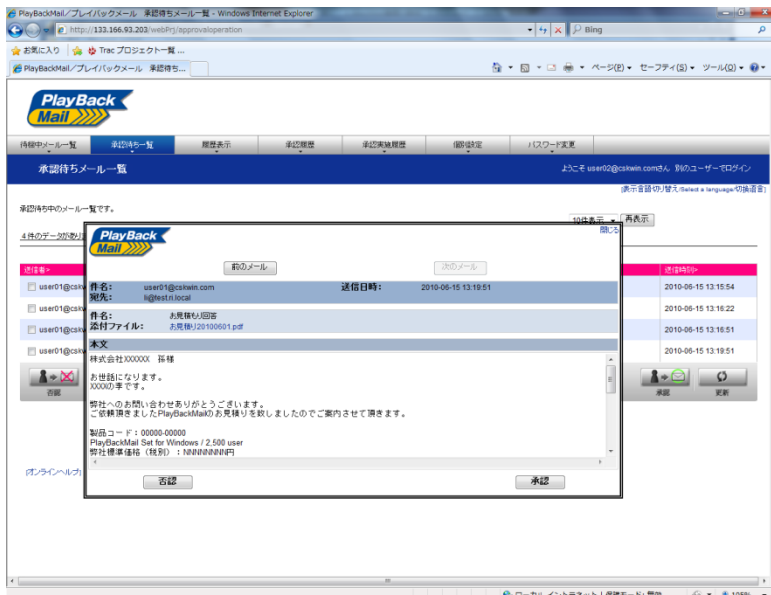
PlayBackMail／プレイバックメール　承認待ちメール一覧 - Windows Internet Explorer

http://133.166.93.203/webPrj/approvaloperation

Bing

お気に入り　Trac プロジェクト一覧…

PlayBackMail／プレイバックメール　承認待ち...

ページ(P) ▾　セーフティ(S) ▾　ツール(O) ▾

PlayBack Mail

待機中メール一覧　承認待ち一覧　履歴表示　承認履歴　承認実施履歴　個別設定　パスワード変更

承認待ちメール一覧

ようこそ user02@cskwin.comさん　別のユーザーでログイン

[表示言語切り替え/Select a language/切換語言]

承認待ち中のメール一覧です。

10件表示　再表示

4件のデータがあり

送信者>　送信時刻>

user01@csk　2010-06-15 13:15:54

user01@csk　2010-06-15 13:16:22

user01@csk　2010-06-15 13:16:51

user01@csk　2010-06-15 13:19:51

否認　承認　更新

[オンラインヘルプ]

PlayBack Mail

閉じる

前のメール　次のメール

件名:　user01@cskwin.com　送信日時:　2010-06-15 13:19:51
宛先:　li@test.ri.local

件名:　お見積り回答
添付ファイル:　お見積り20100601.pdf

本文

株式会社XXXXXX　孫様

お世話になります。
XXXXの李です。

弊社へのお問い合わせありがとうございます。
ご依頼頂きましたPlayBackMailのお見積りを致しましたのでご案内させて頂きます。

製品コード：00000-00000
PlayBackMail Set for Windows / 2,500 user
弊社標準価格（税別）：NNNNNNNN円

否認　承認